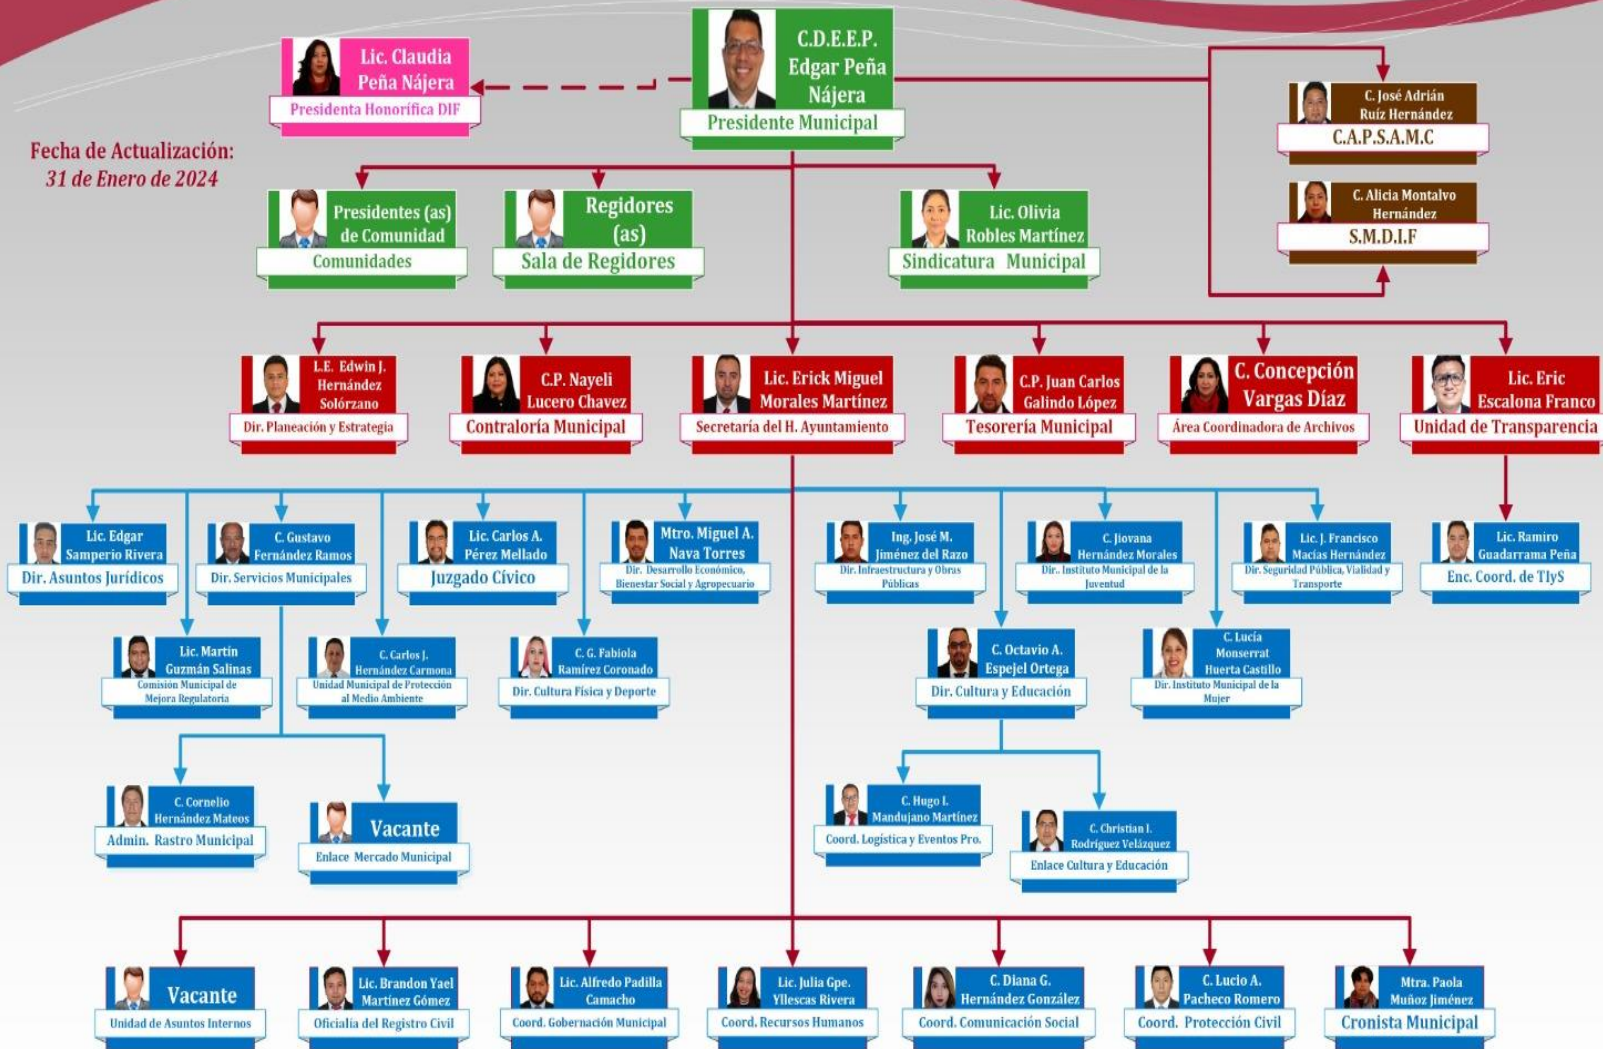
C.D.E.E.P. Edgar Peña Nájera
Presidente Municipal

Lic. Claudia Peña Nájera
Presidenta Honorífica DIF

C. José Adrián Ruíz Hernández
C.A.P.S.A.M.C

C. Alicia Montalvo Hernández
S.M.D.I.F

Fecha de Actualización:
31 de Enero de 2024

Presidentes (as) de Comunidad
Comunidades

Regidores (as)
Sala de Regidores

Lic. Olivia Robles Martínez
Sindicatura Municipal

L.E. Edwin J. Hernández Solórzano
Dir. Planeación y Estrategia

C.P. Nayeli Lucero Chavez
Contraloría Municipal

Lic. Erick Miguel Morales Martínez
Secretaría del H. Ayuntamiento

C.P. Juan Carlos Galindo López
Tesorería Municipal

C. Concepción Vargas Díaz
Área Coordinadora de Archivos

Lic. Eric Escalona Franco
Unidad de Transparencia

Lic. Edgar Samperio Rivera
Dir. Asuntos Jurídicos

C. Gustavo Fernández Ramos
Dir. Servicios Municipales

Lic. Carlos A. Pérez Mellado
Juzgado Cívico

Mtro. Miguel A. Nava Torres
Dir. Desarrollo Económico, Bienestar Social y Agropecuario

Ing. José M. Jiménez del Razo
Dir. Infraestructura y Obras Públicas

C. Jiovana Hernández Morales
Dir. Instituto Municipal de la Juventud

Lic. J. Francisco Macías Hernández
Dir. Seguridad Pública, Vialidad y Transporte

Lic. Ramiro Guadarrama Peña
Enc. Coord. de TIyS

Lic. Martín Guzmán Salinas
Comisión Municipal de Mejora Regulatoria

C. Carlos J. Hernández Carmona
Unidad Municipal de Protección al Medio Ambiente

C. G. Fabiola Ramírez Coronado
Dir. Cultura Física y Deporte

C. Octavio A. Espejel Ortega
Dir. Cultura y Educación

C. Lucía Monserrat Huerta Castillo
Dir. Instituto Municipal de la Mujer

C. Cornelio Hernández Mateos
Admin. Rastro Municipal

Vacante
Enlace Mercado Municipal

C. Hugo I. Mandujano Martínez
Coord. Logística y Eventos Pro.

C. Christian I. Rodríguez Velázquez
Enlace Cultura y Educación

Vacante
Unidad de Asuntos Internos

Lic. Brandon Yael Martínez Gómez
Oficialía del Registro Civil

Lic. Alfredo Padilla Camacho
Coord. Gobernación Municipal

Lic. Julia Gpe. Yllescas Rivera
Coord. Recursos Humanos

C. Diana G. Hernández González
Coord. Comunicación Social

C. Lucio A. Pacheco Romero
Coord. Protección Civil

Mtra. Paola Muñoz Jiménez
Cronista Municipal